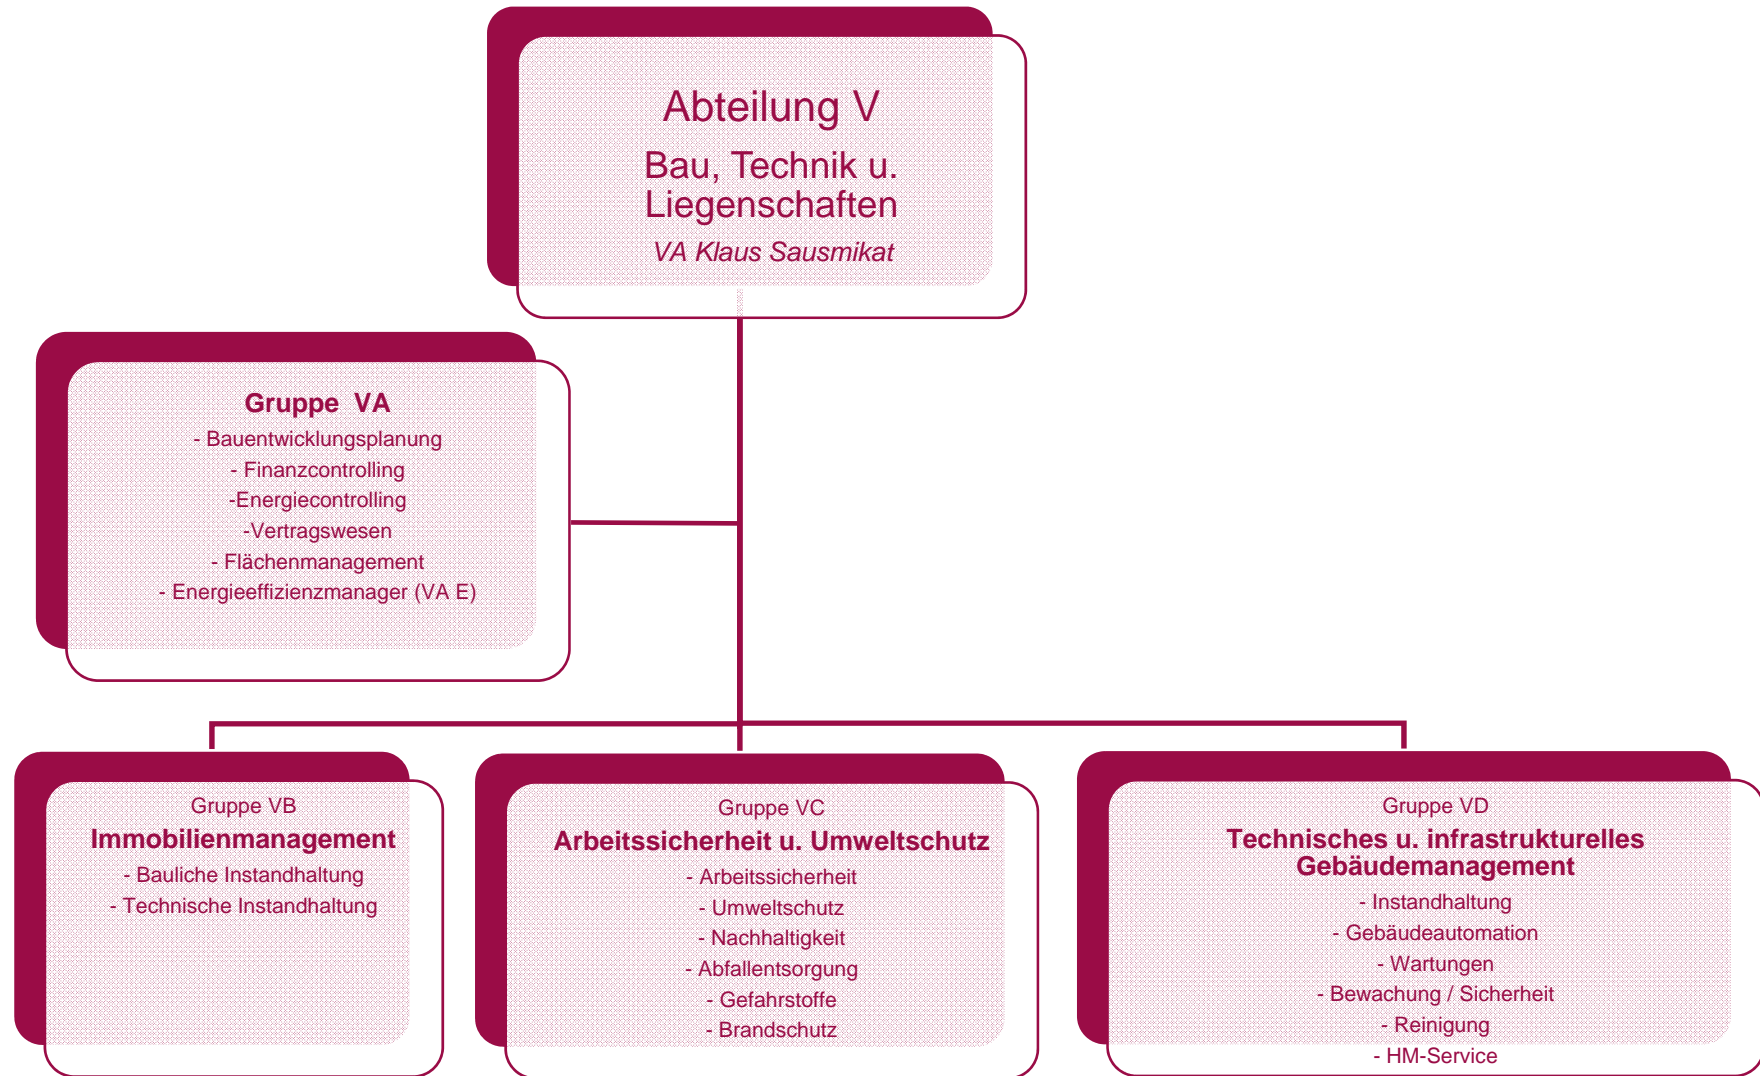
Abteilung V

Bau, Technik u. Liegenschaften

VA Klaus Sausmikat

Gruppe VA

- Bauentwicklungsplanung
- Finanzcontrolling
-Energiecontrolling
-Vertragswesen
- Flächenmanagement
- Energieeffizienzmanager (VA E)

Gruppe VB

Immobilienmanagement

- Bauliche Instandhaltung
- Technische Instandhaltung

Gruppe VC

Arbeitssicherheit u. Umweltschutz

- Arbeitssicherheit
- Umweltschutz
- Nachhaltigkeit
- Abfallentsorgung
- Gefahrstoffe
- Brandschutz

Gruppe VD

Technisches u. infrastrukturelles Gebäudemanagement

- Instandhaltung
- Gebäudeautomation
- Wartungen
- Bewachung / Sicherheit
- Reinigung
- HM-Service